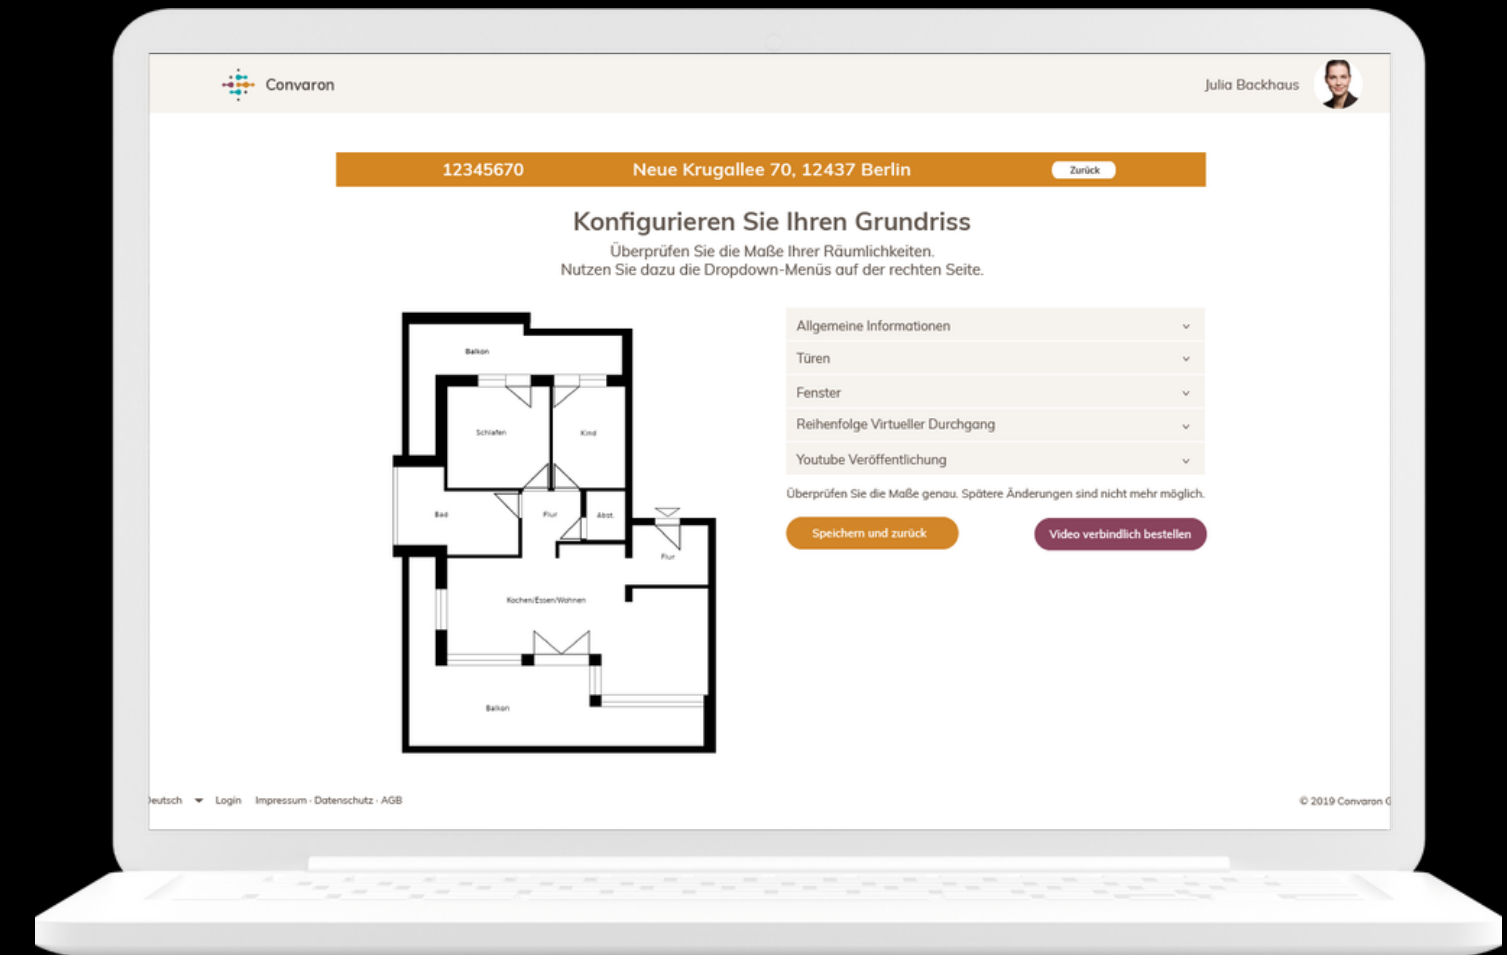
Convaron

Julia Backhaus

12345670 Neue Krugallee 70, 12437 Berlin Zurück

Konfigurieren Sie Ihren Grundriss

Überprüfen Sie die Maße Ihrer Räumlichkeiten.
Nutzen Sie dazu die Dropdown-Menüs auf der rechten Seite.

Balkon
Schlafen
Kind
Bad
Flur
Abst.
Flur
Kochen/Essen/Wohnen
Balkon

Allgemeine Informationen
Türen
Fenster
Reihenfolge Virtueller Durchgang
Youtube Veröffentlichung

Überprüfen Sie die Maße genau. Spätere Änderungen sind nicht mehr möglich.

Speichern und zurück

Video verbindlich bestellen

eutsch Login Impressum · Datenschutz · AGB

© 2019 Convaron